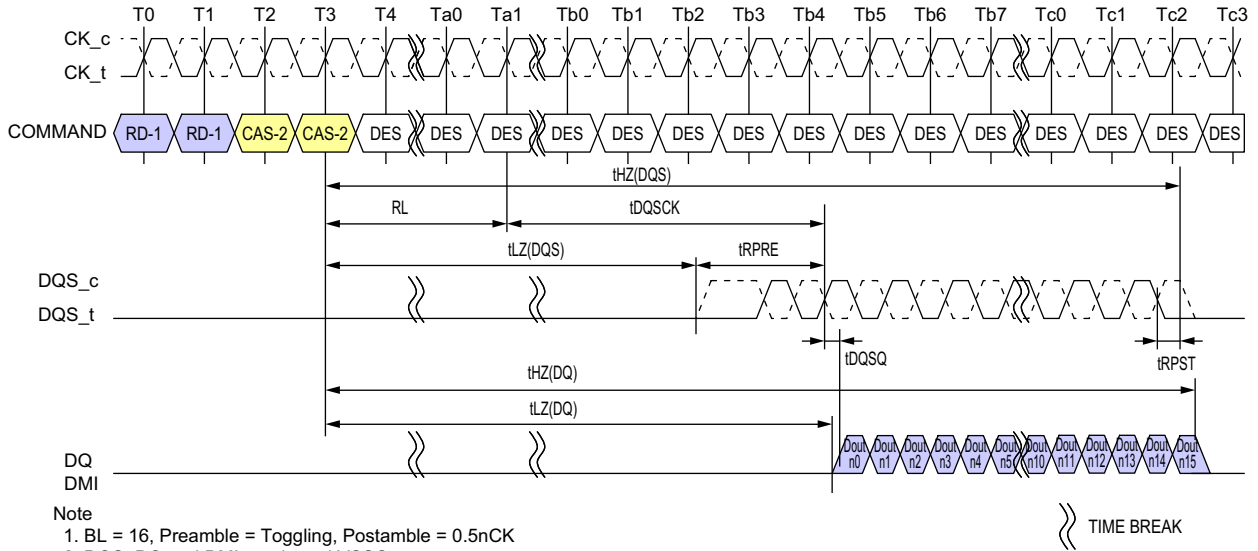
T0 T1 T2 T3 T4 Ta0 Ta1 Tb0 Tb1 Tb2 Tb3 Tb4 Tb5 Tb6 Tb7 Tc0 Tc1 Tc2 Tc3

CK_c
CK_t

COMMAND RD-1 RD-1 CAS-2 CAS-2 DES DES DES DES DES DES DES DES DES DES DES DES DES DES DES

tHZ(DQS)

RL

tDQSCK

tLZ(DQS)

tRPRE

DQS_c
DQS_t

tDQSQ

tRPST

tHZ(DQ)

tLZ(DQ)

DQ
DMI

Dout n0 Dout n1 Dout n2 Dout n3 Dout n4 Dout n5 Dout n10 Dout n11 Dout n12 Dout n13 Dout n14 Dout n15

Note
1. BL = 16, Preamble = Toggling, Postamble = 0.5nCK
2. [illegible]

TIME BREAK